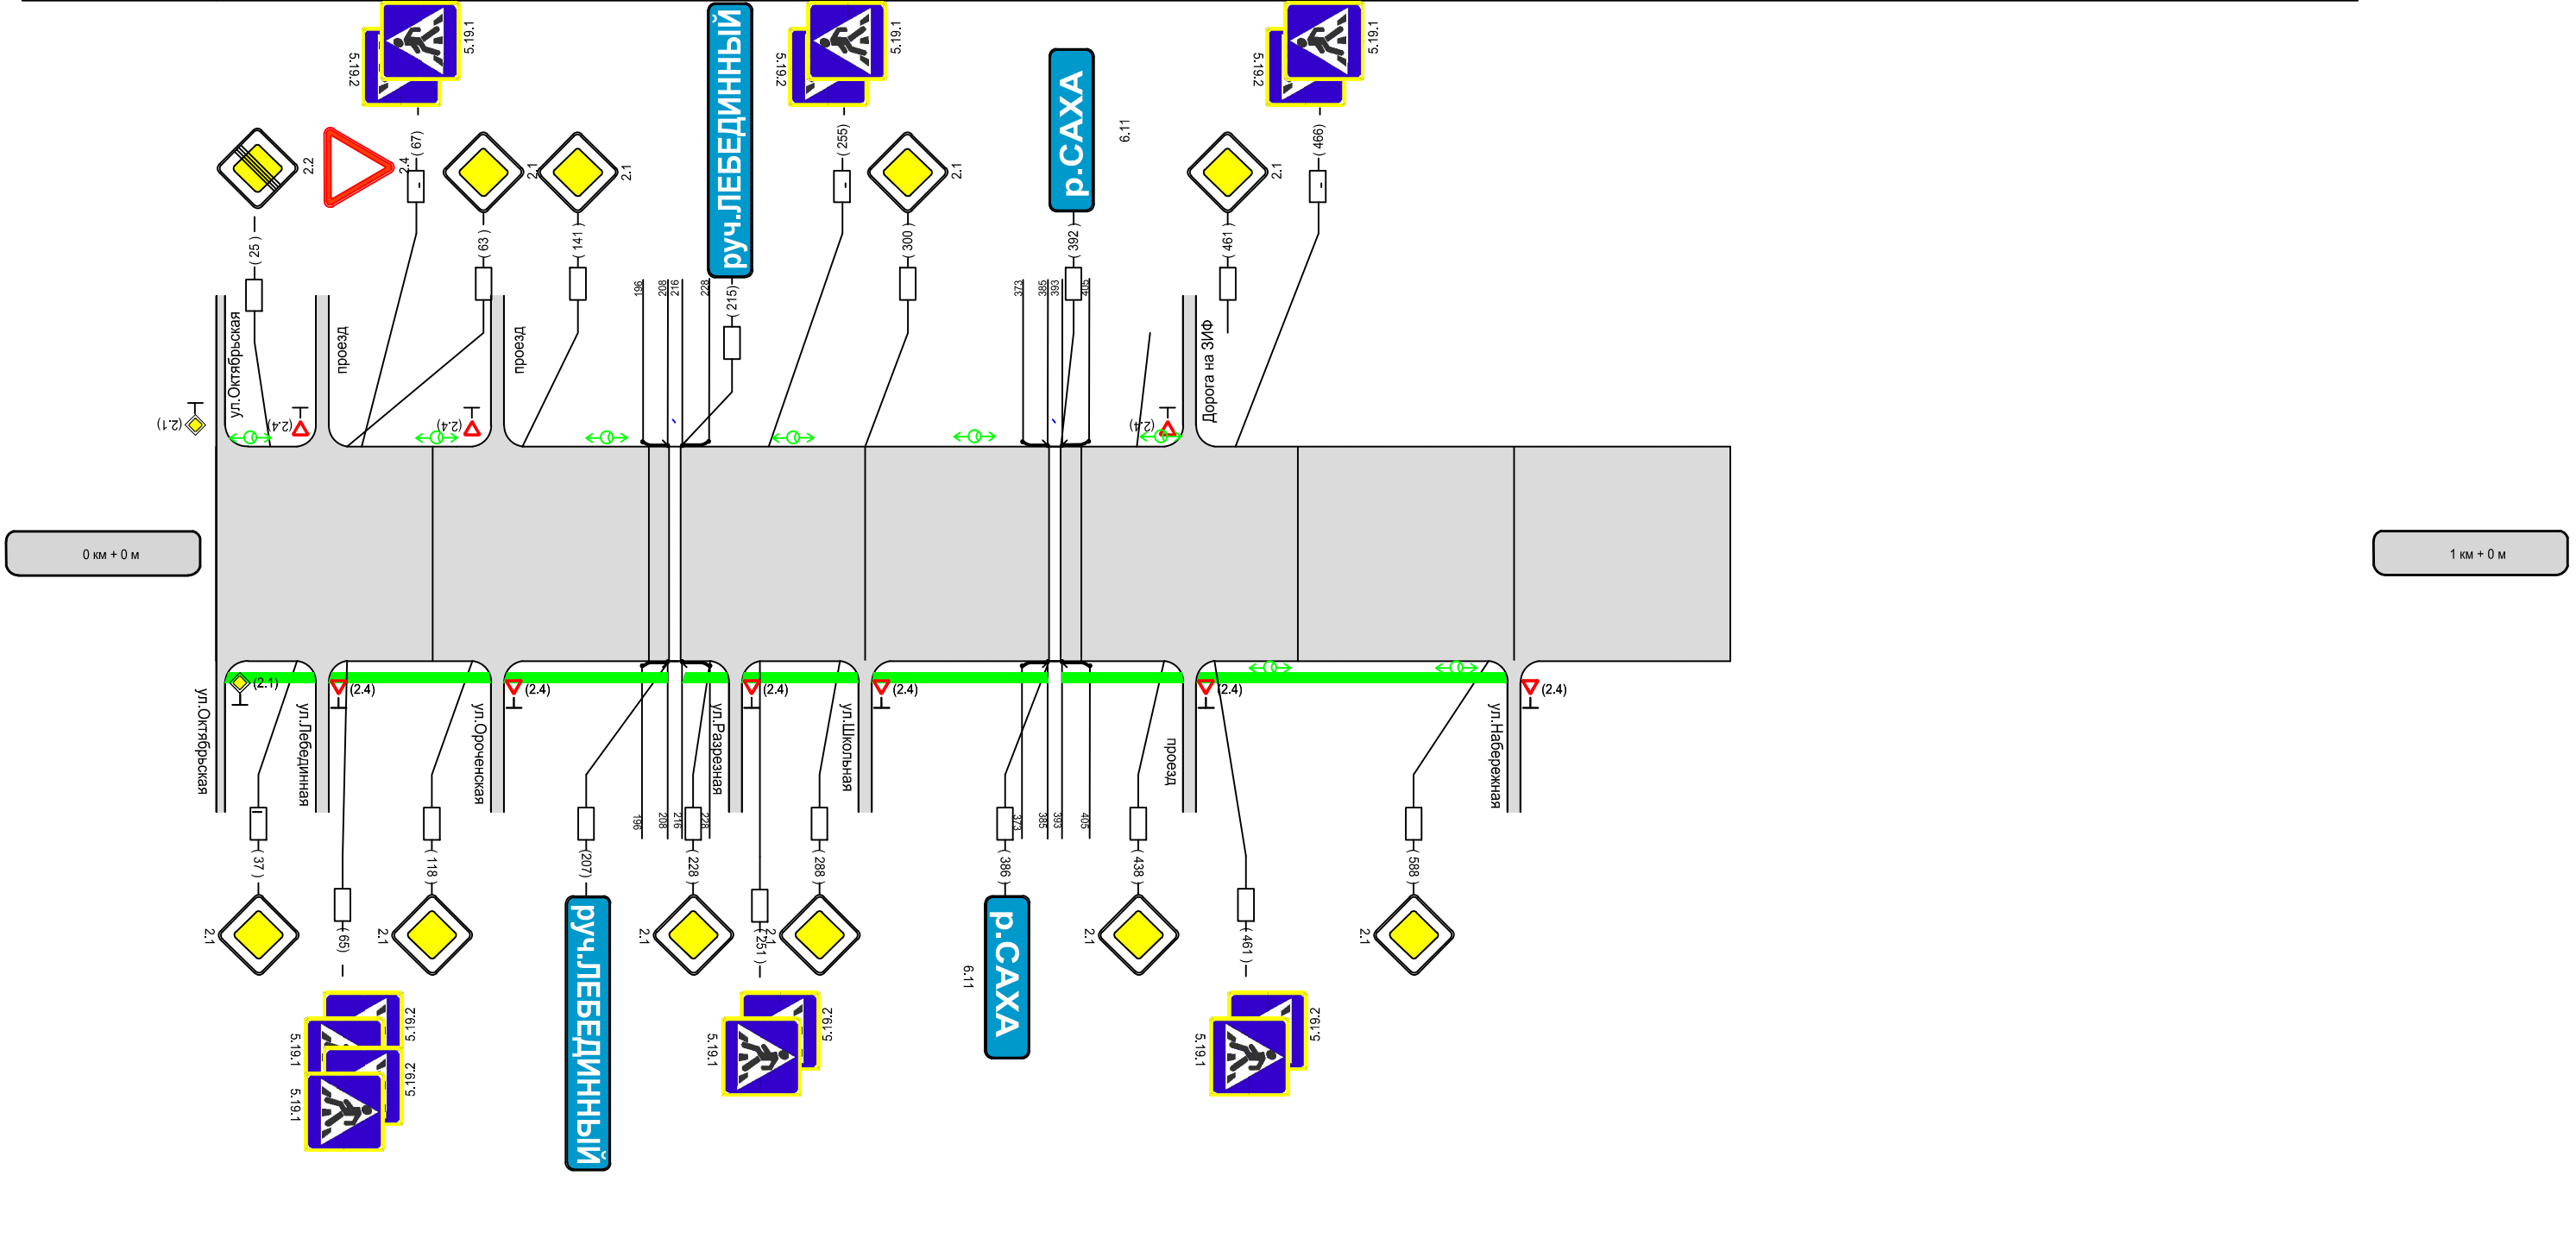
5.19.2
5.19.1
2.2
2.4
( 67)
2.1
2.1
руч.ЛЕБЕДИННЫЙ
5.19.2
5.19.1
( 255)
2.1
р.САХА
6.11
5.19.2
5.19.1
2.1
( 466)
( 25 )
( 63 )
( 141 )
196
208
216
228
(215)
( 300 )
373
385
393
405
( 392 )
( 461 )
ул.Октябрьская
проезд
проезд
Дорога на ЗИФ
(2.1)
(2.4)
(2.4)
(2.4)
0 км + 0 м
1 км + 0 м
(2.1)
(2.4)
(2.4)
(2.4)
(2.4)
(2.4)
(2.4)
ул.Октябрьская
ул.Лебединная
ул.Ороченская
ул.Разрезная
ул.Школьная
проезд
ул.Набережная
196
208
216
228
373
385
393
405
( 37 )
( 118 )
(207)
( 228 )
( 288 )
( 386 )
( 438 )
( 588 )
2.1
( 65)
2.1
руч.ЛЕБЕДИННЫЙ
2.1
2.1
( 251 )
р.САХА
6.11
2.1
( 461 )
2.1
5.19.1
5.19.2
5.19.1
5.19.2
5.19.1
5.19.2
5.19.1
5.19.2